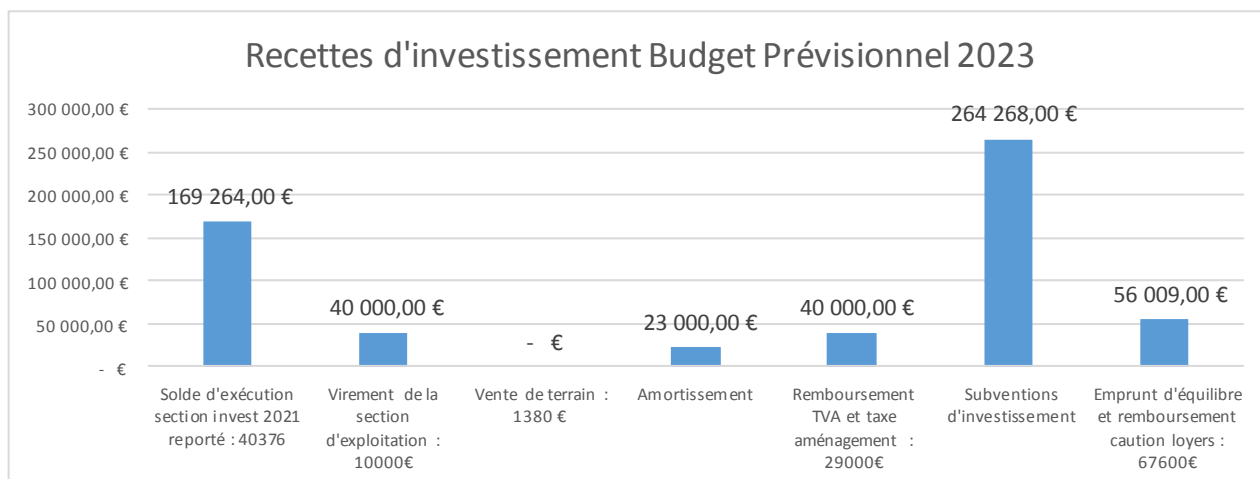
Recettes d'investissement Budget Prévisionnel 2023

300 000,00 €
250 000,00 €
200 000,00 €
150 000,00 €
100 000,00 €
50 000,00 €
- €

169 264,00 €
40 000,00 €
- €
23 000,00 €
40 000,00 €
264 268,00 €
56 009,00 €

Solde d'exécution section invest 2021 reporté : 40376
Virement de la section d'exploitation : 10000€
Vente de terrain : 1380 €
Amortissement
Remboursement TVA et taxe aménagement : 29000€
Subventions d'investissement
Emprunt d'équilibre et remboursement caution loyers : 67600€